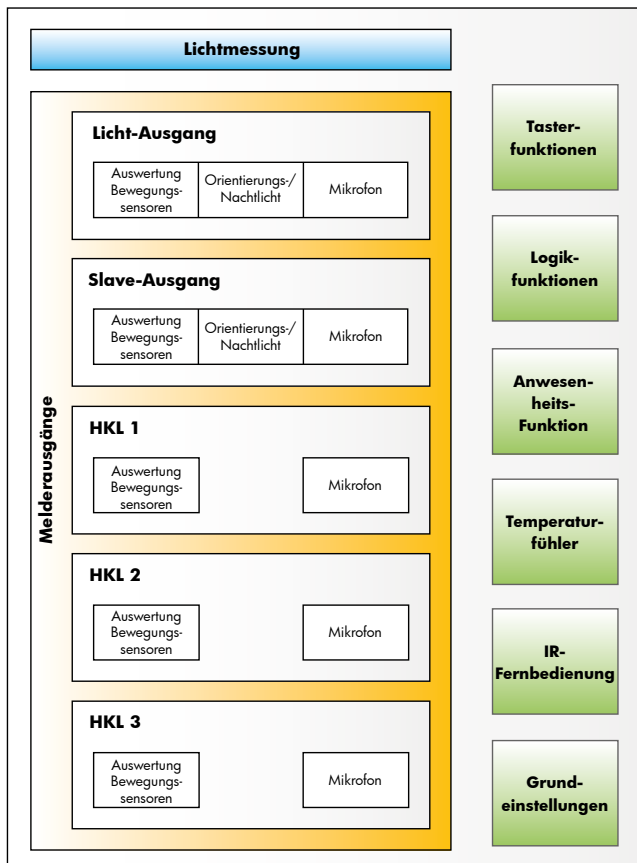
Lichtmessung

Meldeausgänge

Licht-Ausgang

Auswertung Bewegungssensoren

Orientierungs-/ Nachtlicht

Mikrofon

Slave-Ausgang

Auswertung Bewegungssensoren

Orientierungs-/ Nachtlicht

Mikrofon

HKL 1

Auswertung Bewegungssensoren

Mikrofon

HKL 2

Auswertung Bewegungssensoren

Mikrofon

HKL 3

Auswertung Bewegungssensoren

Mikrofon

Tasterfunktionen

Logikfunktionen

Anwesenheits-Funktion

Temperaturfühler

IR-Fernbedienung

Grundeinstellungen